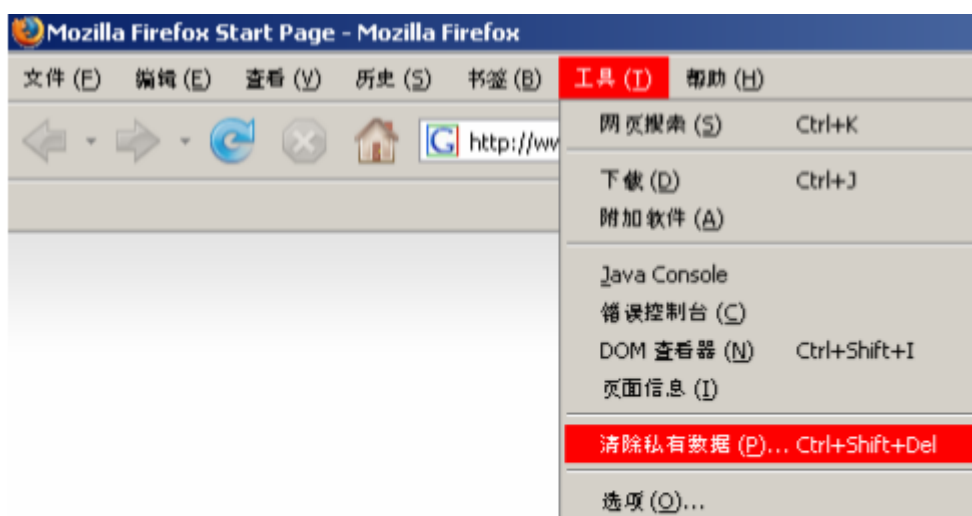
Mozilla Firefox Start Page - Mozilla Firefox

文件 (F) 编辑 (E) 查看 (V) 历史 (S) 书签 (B) 工具 (T) 帮助 (H)

http://ww

网页搜索 (S) Ctrl+K

下载 (D) Ctrl+J
附加软件 (A)

Java Console
错误控制台 (C)
DOM 查看器 (N) Ctrl+Shift+I
页面信息 (I)

清除私有数据 (P)... Ctrl+Shift+Del

选项 (O)...